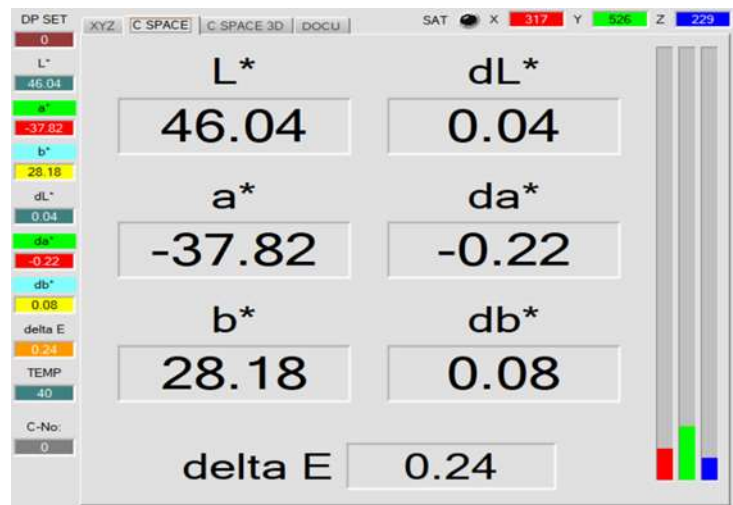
DP SET
0
L*
46.04
a*
-37.82
b*
28.18
dL*
0.04
da*
-0.22
db*
0.08
delta E
0.24
TEMP
40
C-No:
0

XYZ | C SPACE | C SPACE 3D | DOCU

SAT X 317 Y 526 Z 229

L*
46.04
dL*
0.04
a*
-37.82
da*
-0.22
b*
28.18
db*
0.08
delta E 0.24